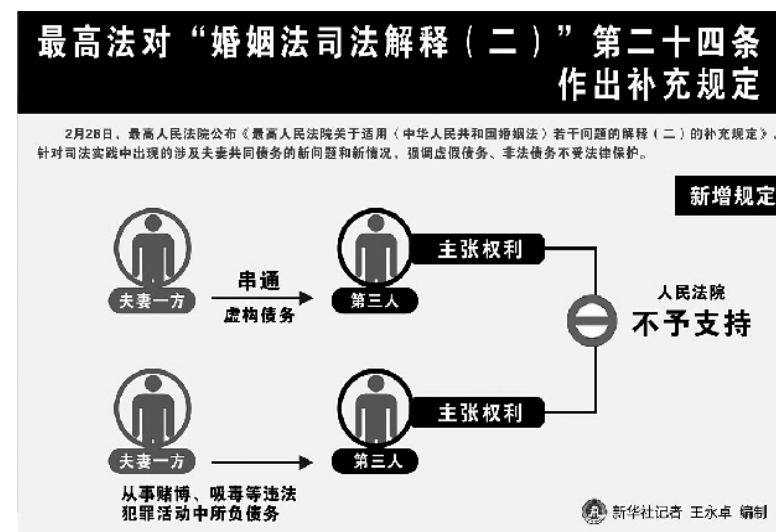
最高法对“婚姻法司法解释（二）”第二十四条作出补充规定

2月28日，最高人民法院公布《最高人民法院关于适用〈中华人民共和国婚姻法〉若干问题的解释（二）的补充规定》，针对司法实践中出现的涉及夫妻共同债务的新问题和新情况，强调虚假债务、非法债务不受法律保护。

新增规定

夫妻一方

串通

虚构债务

第三人

主张权利

人民法院

不予支持

夫妻一方

第三人

主张权利

从事赌博、吸毒等违法犯罪活动中所负债务

新华社记者 王永卓 编制